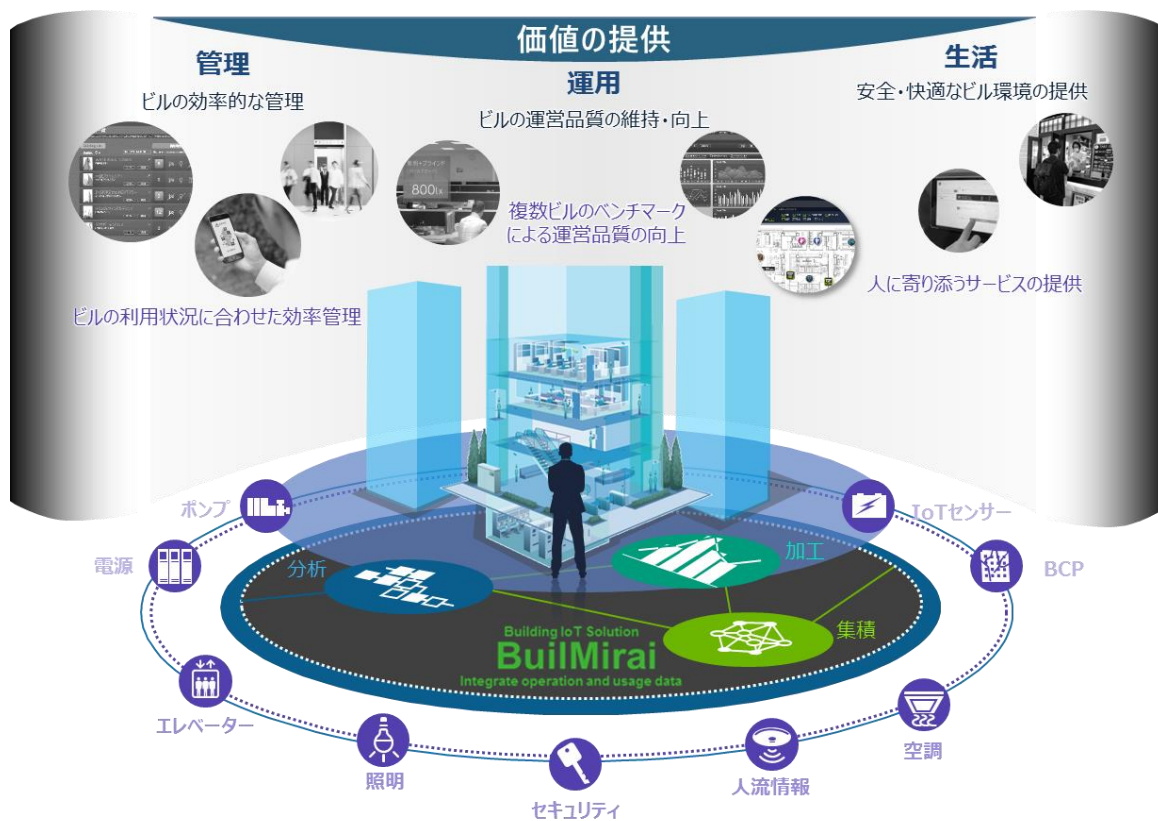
価値の提供

管理
ビルの効率的な管理

運用
ビルの運営品質の維持・向上

生活
安全・快適なビル環境の提供

800Lx

複数ビルのベンチマークによる運営品質の向上

ビルの利用状況に合わせた効率管理

人に寄り添うサービスの提供

ポンプ
電源
エレベーター
照明
セキュリティ
人流情報
空調
BCP
IoTセンサー

分析
加工
集積

Building IoT Solution
BuilMirai
Integrate operation and usage data